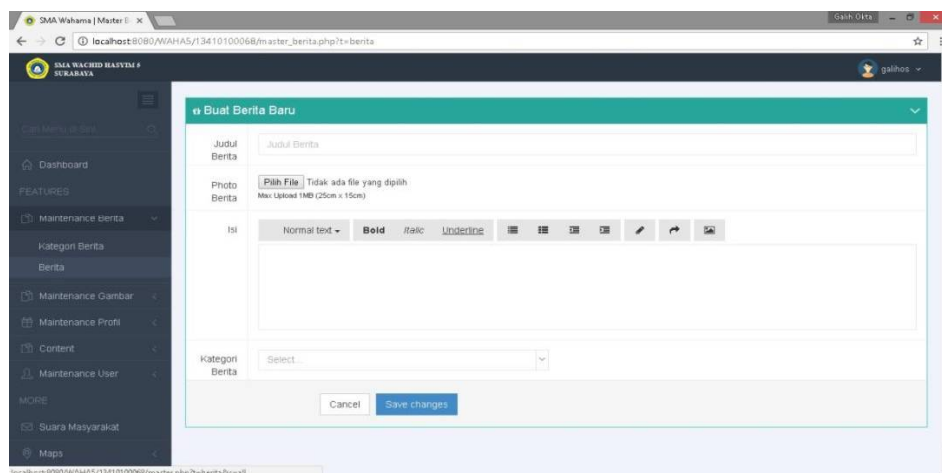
SMA Wahama | Master B ×

Galih Okta

localhost:8080/WAHA5/13410100068/master_berita.php?t=berita

SMA WACHID HASYIM 5 SURABAYA

galihos

Cari Menu di sini

Dashboard

FEATURES

Maintenance Berita

Kategori Berita

Berita

Maintenance Gambar

Maintenance Profil

Content

Maintenance User

MORE

Suara Masyarakat

Maps

Buat Berita Baru

Judul Berita

Judul Berita

Photo Berita

Pilih File Tidak ada file yang dipilih

Max Upload 1MB (25cm x 15cm)

Isi

Normal text Bold Italic Underline

Kategori Berita

Select...

Cancel

Save changes

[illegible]